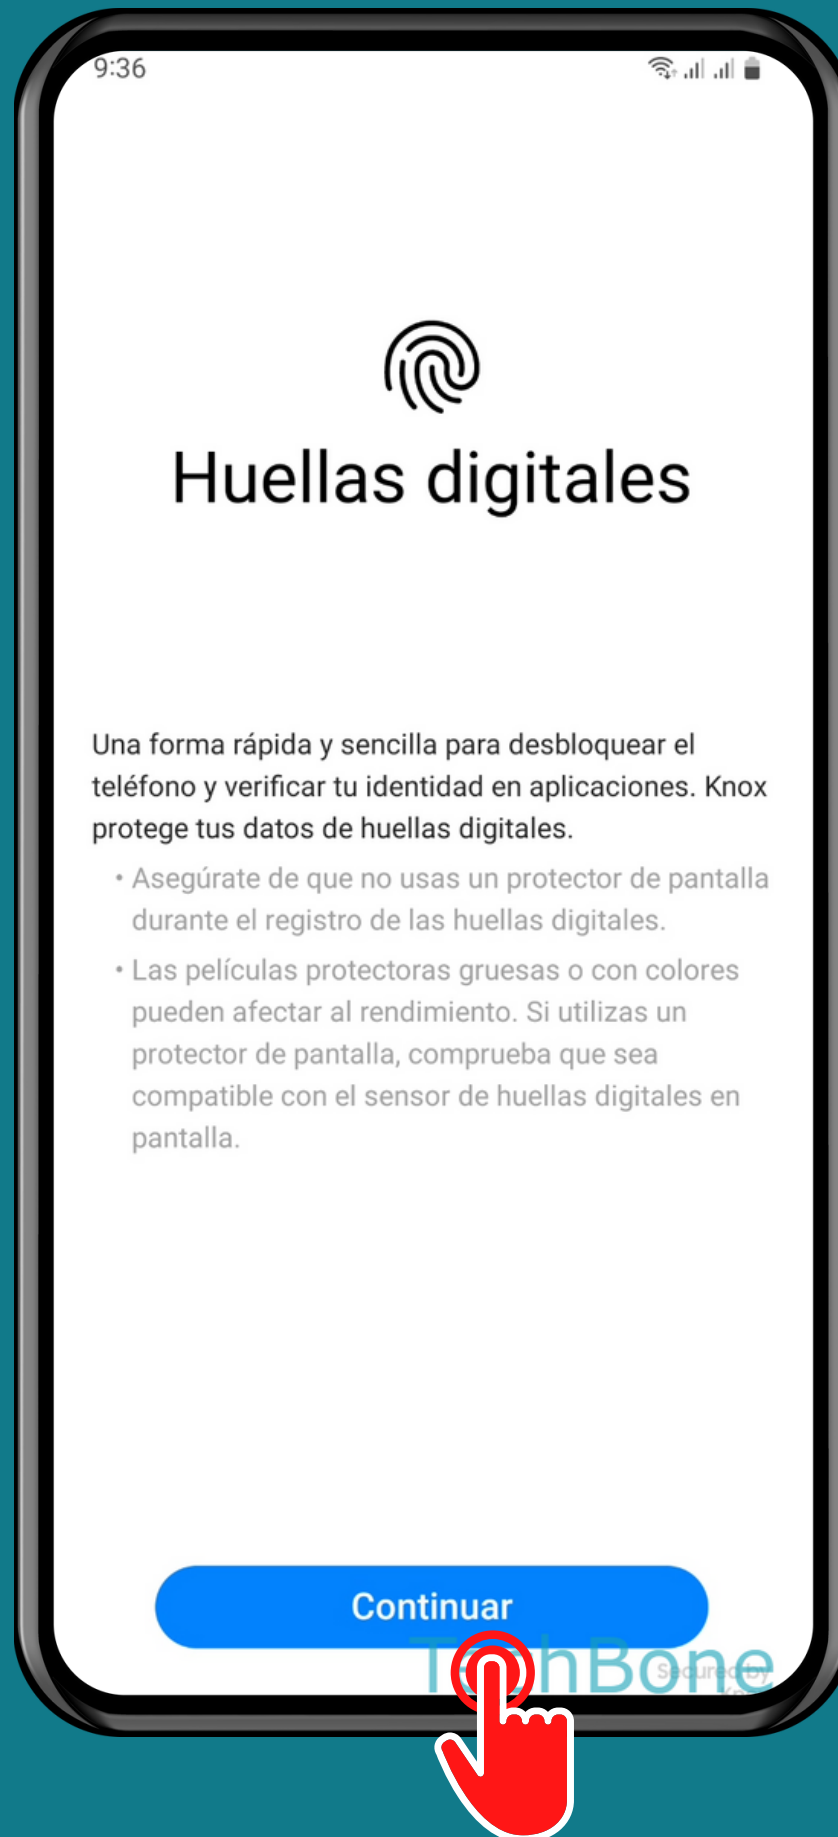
9:36

Huellas digitales

Una forma rápida y sencilla para desbloquear el teléfono y verificar tu identidad en aplicaciones. Knox protege tus datos de huellas digitales.

• Asegúrate de que no usas un protector de pantalla durante el registro de las huellas digitales.

• Las películas protectoras gruesas o con colores pueden afectar al rendimiento. Si utilizas un protector de pantalla, comprueba que sea compatible con el sensor de huellas digitales en pantalla.

Continuar

TechBone

Secured by Knox